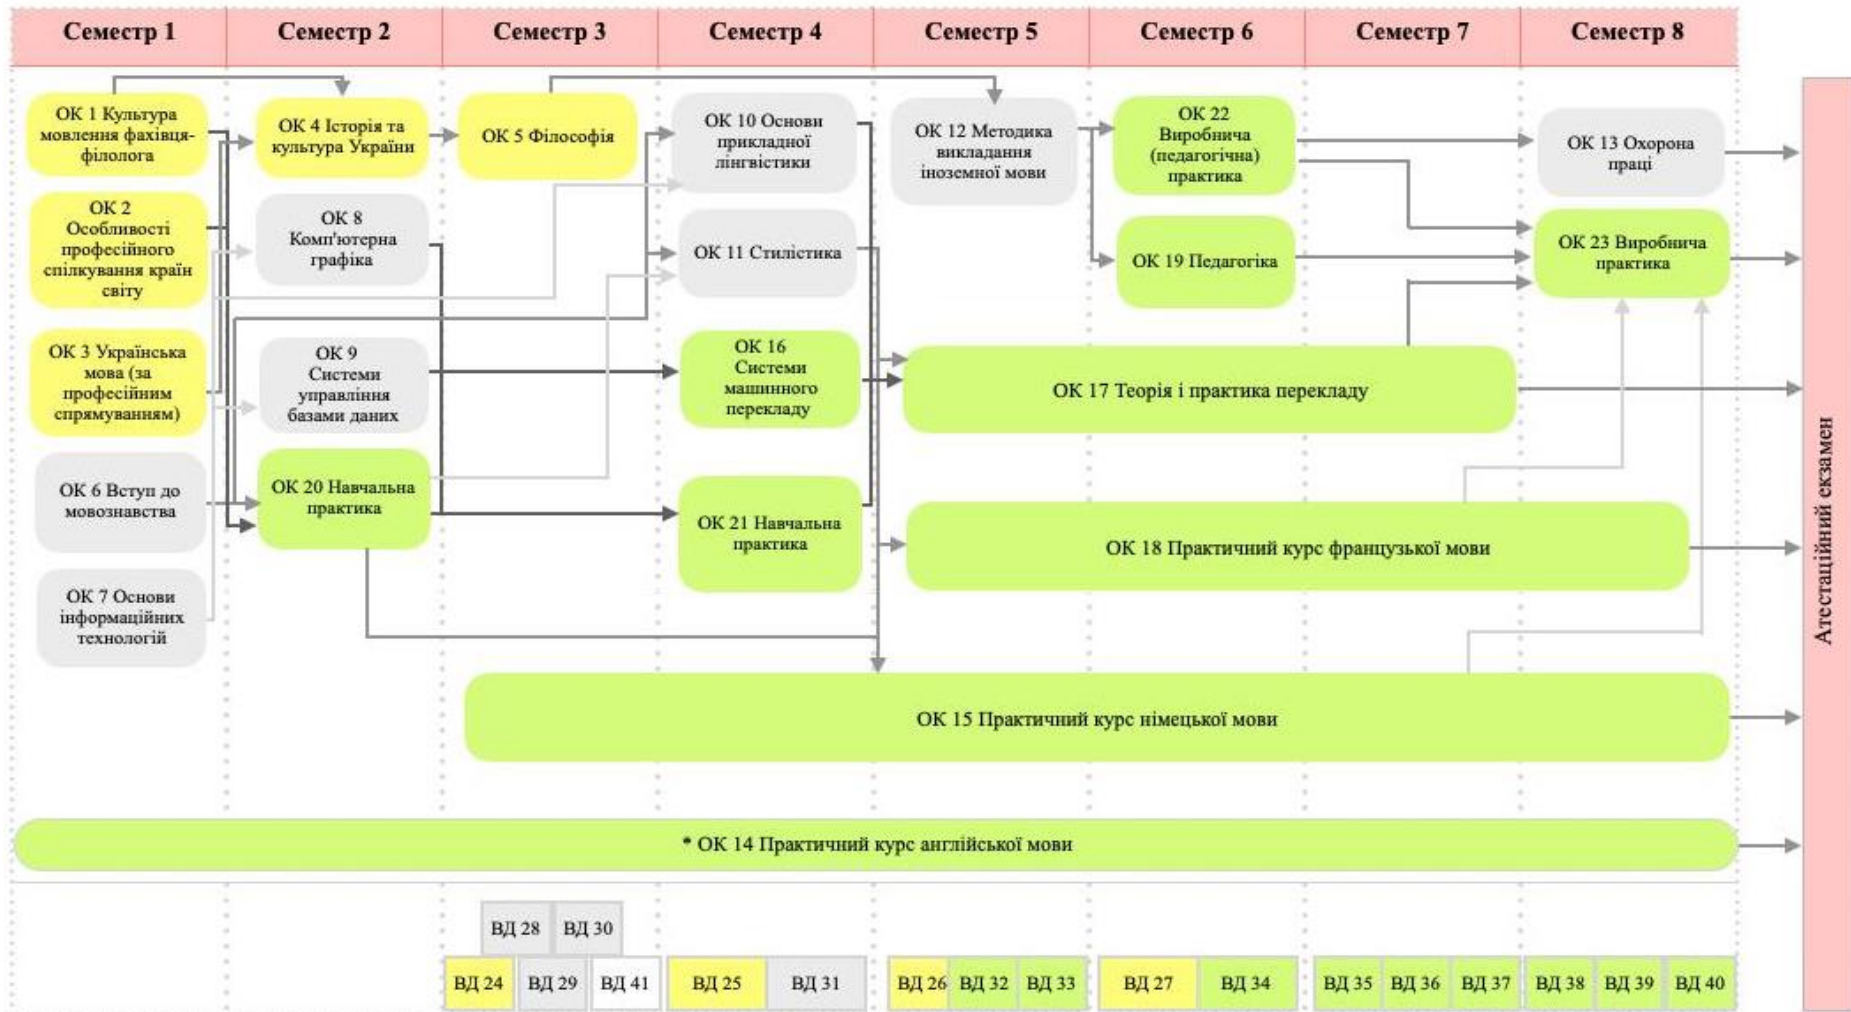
Семестр 1 | Семестр 2 | Семестр 3 | Семестр 4 | Семестр 5 | Семестр 6 | Семестр 7 | Семестр 8

ОК 1 Культура мовлення фахівця-філолога

ОК 2 Особливості професійного спілкування країн світу

ОК 3 Українська мова (за професійним спрямуванням)

ОК 6 Вступ до мовознавства

ОК 7 Основи інформаційних технологій

ОК 4 Історія та культура України

ОК 8 Комп'ютерна графіка

ОК 9 Системи управління базами даних

ОК 20 Навчальна практика

ОК 5 Філософія

ОК 10 Основи прикладної лінгвістики

ОК 11 Стилістика

ОК 16 Системи машинного перекладу

ОК 21 Навчальна практика

ОК 12 Методика викладання іноземної мови

ОК 22 Виробнича (педагогічна) практика

ОК 19 Педагогіка

ОК 13 Охорона праці

ОК 23 Виробнича практика

ОК 17 Теорія і практика перекладу

ОК 18 Практичний курс французької мови

ОК 15 Практичний курс німецької мови

* ОК 14 Практичний курс англійської мови

Атестаційний екзамен

ВД 28 ВД 30

ВД 24 ВД 29 ВД 41 ВД 25 ВД 31 ВД 26 ВД 32 ВД 33 ВД 27 ВД 34 ВД 35 ВД 36 ВД 37 ВД 38 ВД 39 ВД 40